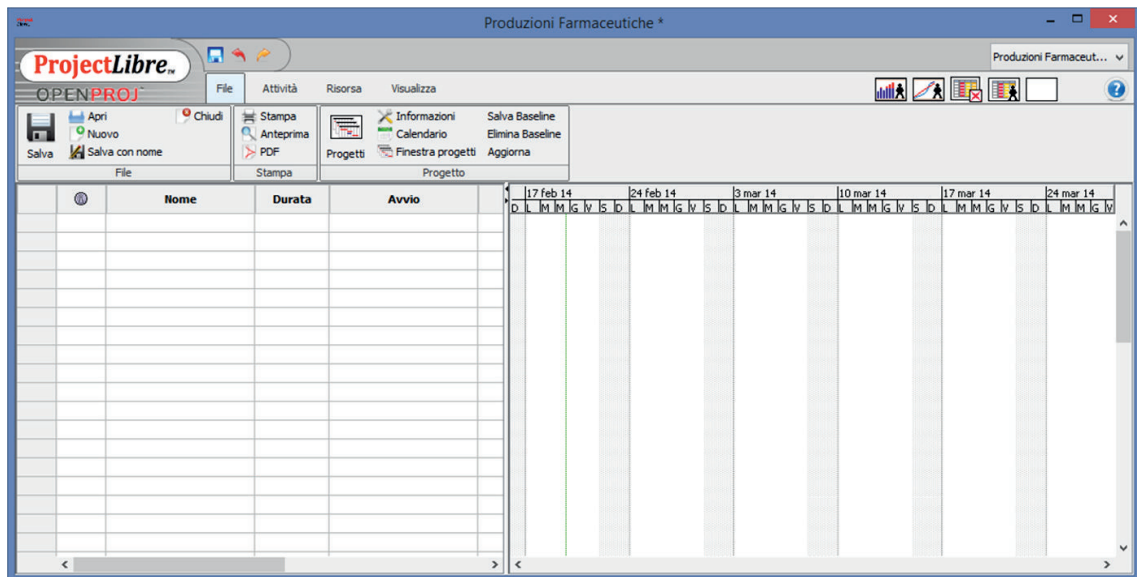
Produzioni Farmaceutiche *

ProjectLibre™
OPENPROJ

File Attività Risorsa Visualizza

Produzioni Farmaceut...

Salva
Apri
Nuovo
Salva con nome
Chiudi
File

Stampa
Anteprima
PDF
Stampa

Progetti
Informazioni
Calendario
Finestra progetti
Salva Baseline
Elimina Baseline
Aggiorna
Progetto

| | | Nome | Durata | Avvio |
|---|---|---|---|---|

17 feb 14 | 24 feb 14 | 3 mar 14 | 10 mar 14 | 17 mar 14 | 24 mar 14
D L M M G V S D L M M G V S D L M M G V S D L M M G V S D L M M G V S D L M M G V